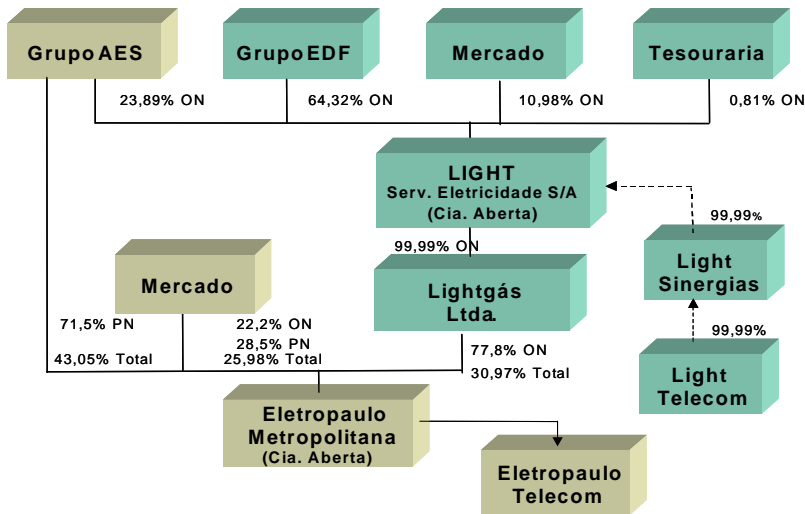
Grupo AES

Grupo EDF

Mercado

Tesouraria

23,89% ON

64,32% ON

10,98% ON

0,81% ON

LIGHT
Serv. Eletricidade S/A
(Cia. Aberta)

99,99% ON

99,99%

Light Sinergias

Mercado

Lightgás Ltda.

99,99%

Light Telecom

71,5% PN

22,2% ON

28,5% PN

43,05% Total

25,98% Total

77,8% ON

30,97% Total

Eletropaulo Metropolitana
(Cia. Aberta)

Eletropaulo Telecom